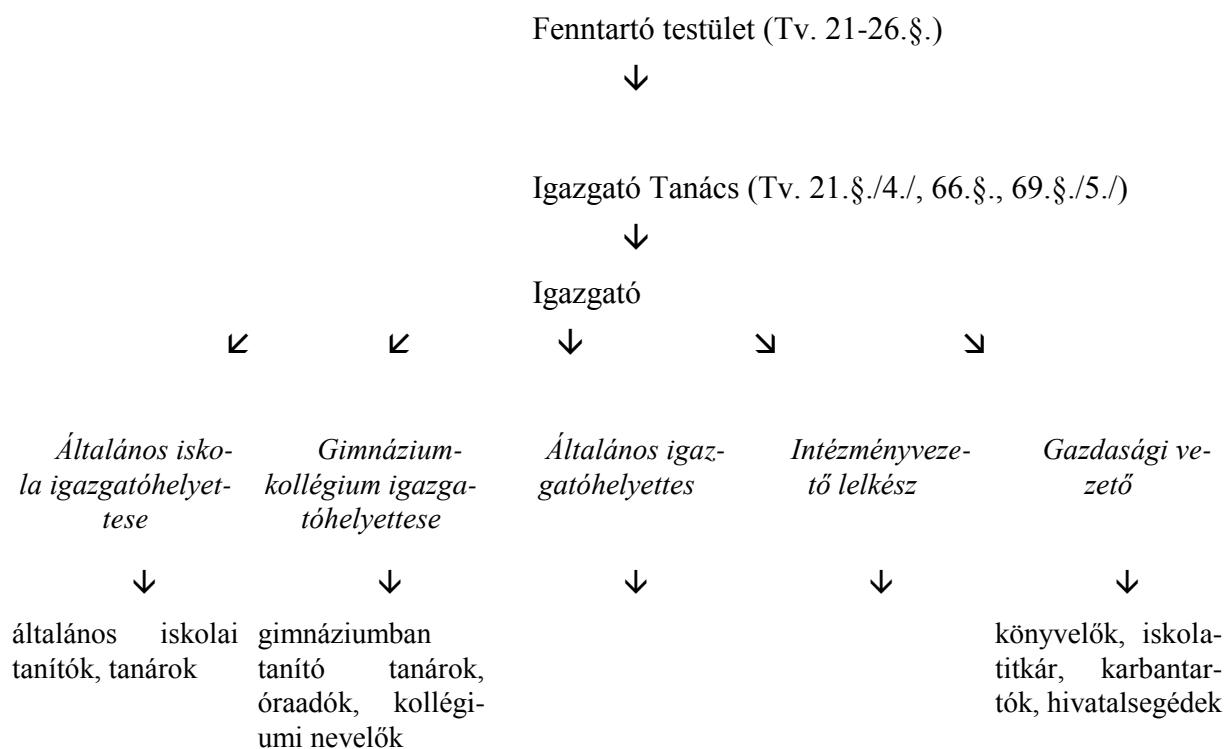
Fenntartó testület (Tv. 21-26.§.)

Igazgató Tanács (Tv. 21.§./4./, 66.§., 69.§./5./)

Igazgató

*Általános iskola igazgatóhelyettese*

*Gimnázium-kollégium igazgatóhelyettese*

*Általános igazgatóhelyettes*

*Intézményvezető lelkész*

*Gazdasági vezető*

általános iskolai tanítók, tanárok

gimnáziumban tanító tanárok, óraadók, kollégiumi nevelők

könyvelők, iskolatitkár, karbantartók, hivatalsegédek